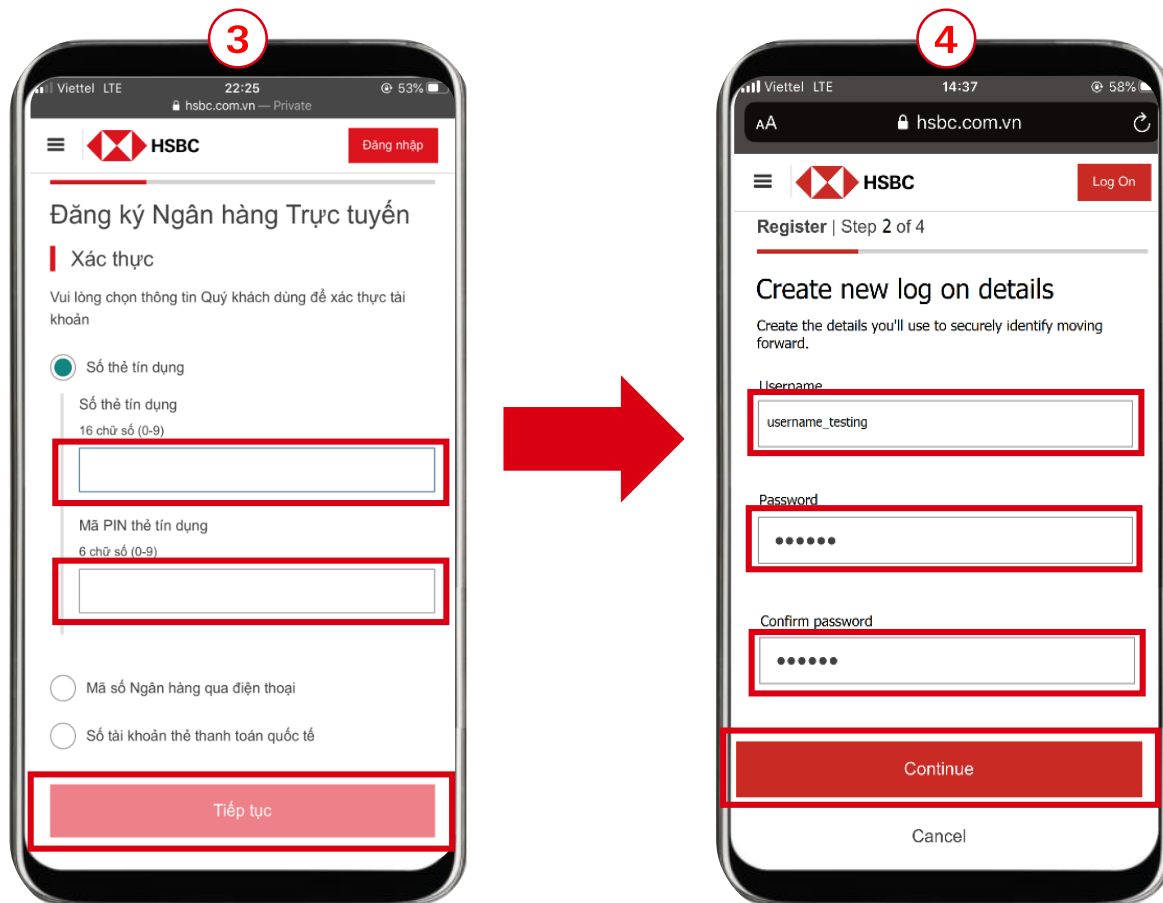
3

Viettel LTE 22:25 53%
hsbc.com.vn — Private

HSBC
Đăng nhập

Đăng ký Ngân hàng Trực tuyến

Xác thực

Vui lòng chọn thông tin Quý khách dùng để xác thực tài khoản

Số thẻ tín dụng

Số thẻ tín dụng
16 chữ số (0-9)

Mã PIN thẻ tín dụng
6 chữ số (0-9)

Mã số Ngân hàng qua điện thoại

Số tài khoản thẻ thanh toán quốc tế

Tiếp tục

4

Viettel LTE 14:37 58%
AA hsbc.com.vn

HSBC
Log On

Register | Step 2 of 4

Create new log on details

Create the details you'll use to securely identify moving forward.

Username
username_testing

Password
••••••

Confirm password
••••••

Continue

Cancel